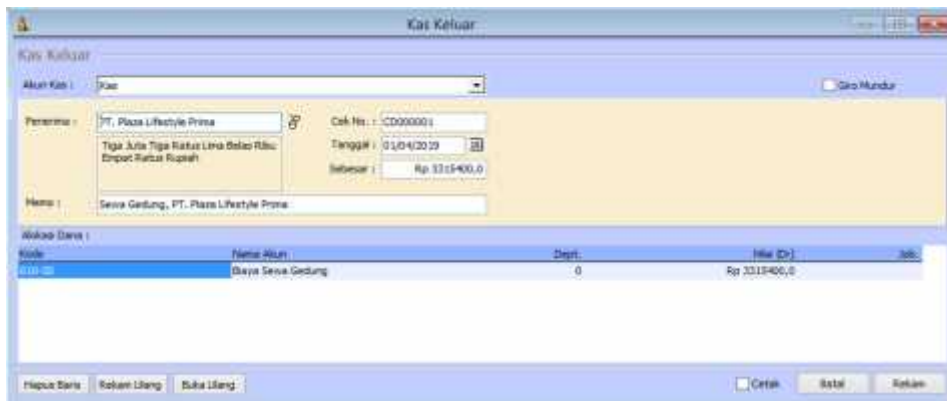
Kas Keluar

Kas Keluar

Akun Kas : Kas

Giro Mundur

Penerima : PT. Plaza Lifestyle Prima

Tiga Juta Tiga Ratus Lima Belas Ribu Empat Ratus Rupiah

Cek No. : CD000001

Tanggal : 01/04/2019

Sebesar : Rp 3315400,0

Memo : Sewa Gedung, PT. Plaza Lifestyle Prima

Alokasi Dana :

| Kode | Nama Akun | Dept. | Nilai (Dr) | Job. |
|---|---|---|---|---|
| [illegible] | Biaya Sewa Gedung | 0 | Rp 3315400,0 | |

Hapus Baris | Rekam Ulang | Buka Ulang

Cetak | Batal | Rekam